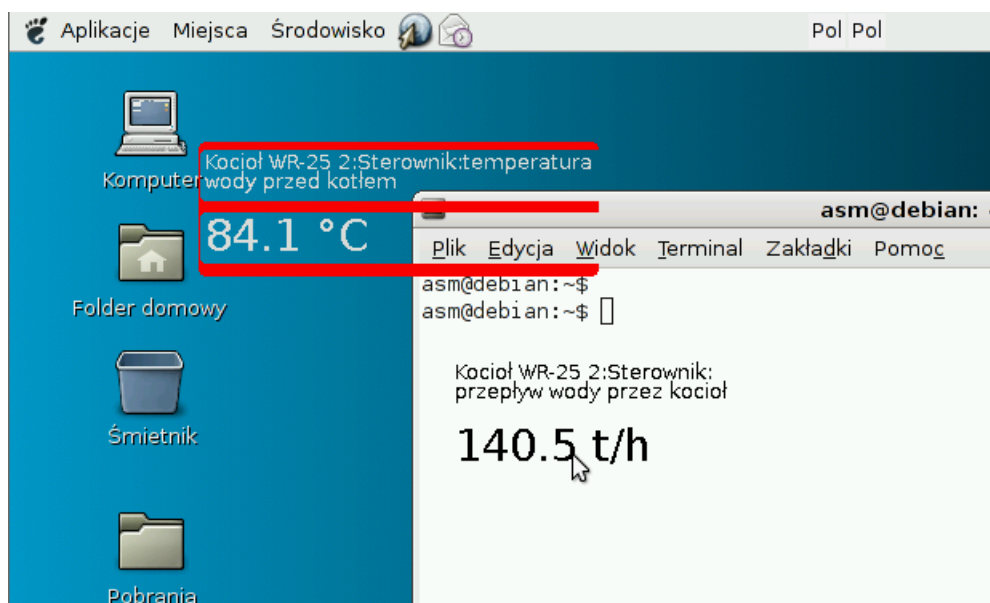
Aplikacje Miejsca Środowisko

Pol Pol

Komputer

Kocioł WR-25 2:Sterownik:temperatura wody przed kotłem

84.1 °C

Folder domowy

Śmietnik

Pobrania

asm@debian: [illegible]

Plik Edycja Widok Terminal Zakładki Pomoc

asm@debian:~$
asm@debian:~$

Kocioł WR-25 2:Sterownik: przepływ wody przez kocioł

140.5 t/h